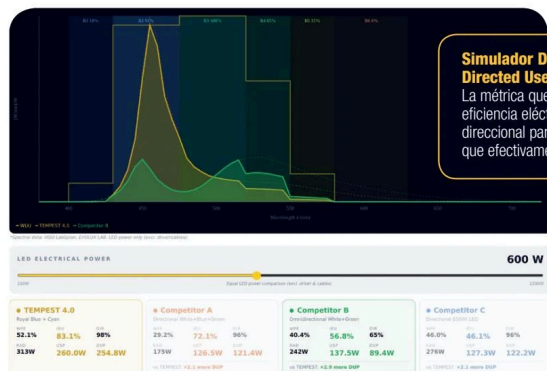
Simulador D
Directed Use
La métrica que
eficiencia eléc
direccional par
que efectivame

● TEMPEST 4.0 ● Competitor B

LED ELECTRICAL POWER

600 W

● TEMPEST 4.0
Royal Blue + Cyan
52.1% 83.1% 98%
313W 260.0W 254.8W

● Competitor A
29.2% 72.1% 96%
175W 126.5W 121.4W

● Competitor B
40.4% 56.8% 65%
242W 137.5W 89.4W

● Competitor C
46.0% 46.1% 96%
276W 127.3W 122.2W